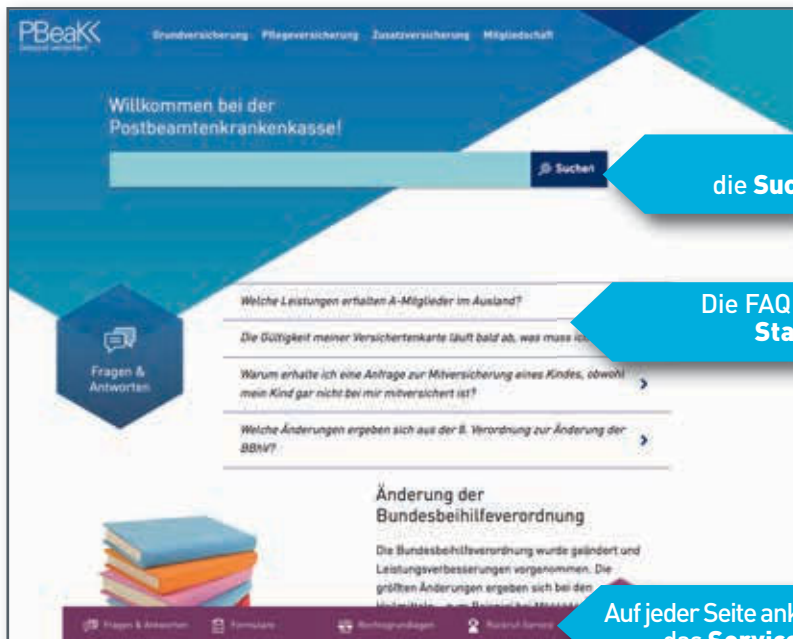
PBeaKK
Gesund versichert

Grundversicherung Pflegeversicherung Zusatzversicherung Mitgliedschaft

Willkommen bei der Postbeamtenkrankenkasse!

Suchen

die Suc

Fragen & Antworten

Welche Leistungen erhalten A-Mitglieder im Ausland?

Die Gültigkeit meiner Versichertenkarte läuft bald ab, was muss ich

Warum erhalte ich eine Anfrage zur Mitversicherung eines Kindes, obwohl mein Kind gar nicht bei mir mitversichert ist?

Welche Änderungen ergeben sich aus der 8. Verordnung zur Änderung der BBhV?

Die FAQ
Sta

Änderung der Bundesbeihilfeverordnung

Die Bundesbeihilfeverordnung wurde geändert und Leistungsverbesserungen vorgenommen. Die größten Änderungen ergeben sich bei den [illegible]

Auf jeder Seite ank
des Service

Fragen & Antworten Formulare Rechtsgrundlagen Rückruf-Service